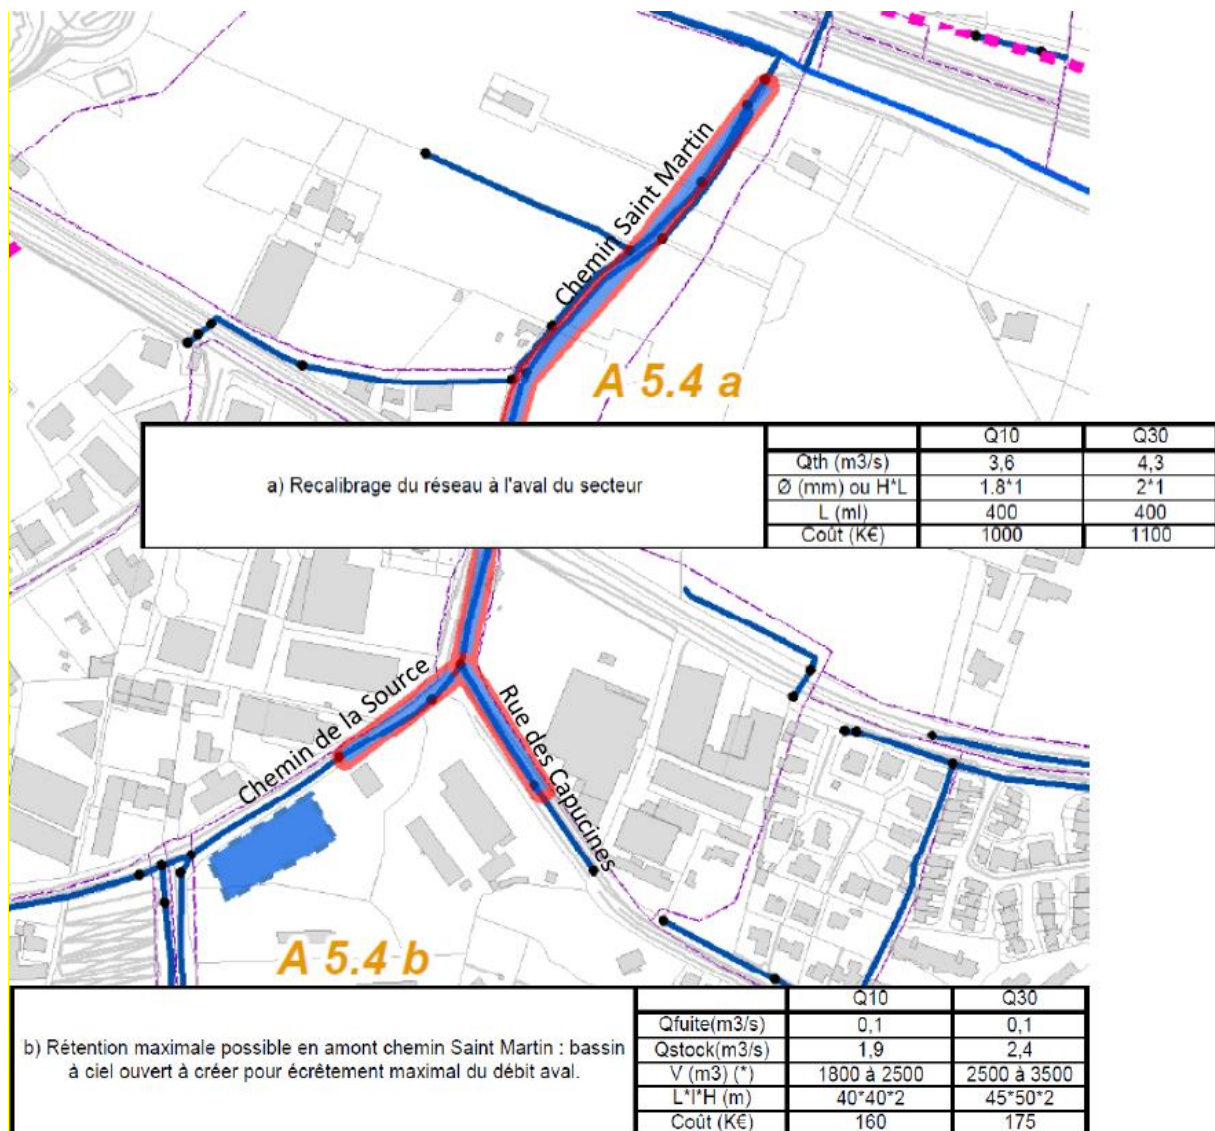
Chemin Saint Martin

A 5.4 a

a) Recalibrage du réseau à l'aval du secteur

| | Q10 | Q30 |
|---|---|---|
| Qth (m3/s) | 3,6 | 4,3 |
| Ø (mm) ou H*L | 1.8*1 | 2*1 |
| L (ml) | 400 | 400 |
| Coût (K€) | 1000 | 1100 |

Chemin de la Source

Rue des Capucines

A 5.4 b

b) Rétention maximale possible en amont chemin Saint Martin : bassin à ciel ouvert à créer pour écrêtement maximal du débit aval.

| | Q10 | Q30 |
|---|---|---|
| Qfuite(m3/s) | 0,1 | 0,1 |
| Qstock(m3/s) | 1,9 | 2,4 |
| V (m3) (*) | 1800 à 2500 | 2500 à 3500 |
| L*l*H (m) | 40*40*2 | 45*50*2 |
| Coût (K€) | 160 | 175 |